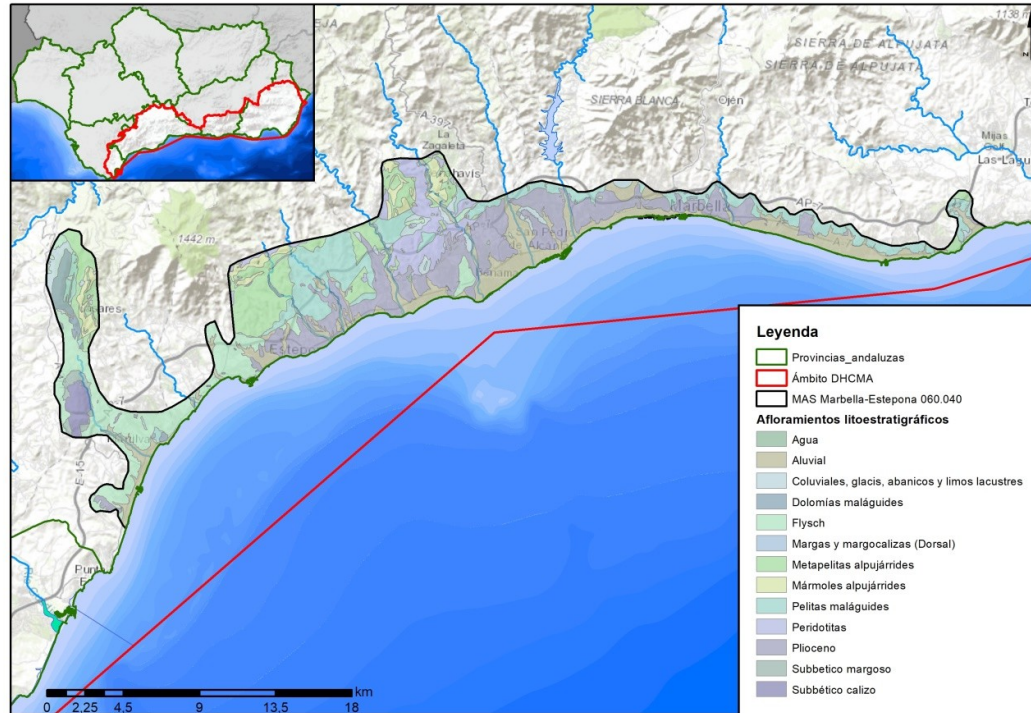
1138 m
SIERRA DE ALPUJATA
SIERRA DE ALPUJATA
SIERRA BLANCA
Ojén
A-392
La Zagaleta
Marbella
AP-7
Mijas Golf
Las Lagu
1442 m
Estepona
Pun
E-15
Leyenda
Provincias_andaluzas
Ámbito DHCMA
MAS Marbella-Estepona 060.040
Afloramientos litoestratigráficos
Agua
Aluvial
Coluviales, glacis, abanicos y limos lacustres
Dolomías maláguides
Flysch
Margas y margocalizas (Dorsal)
Metapelitas alpujárrides
Mármoles alpujárrides
Pelitas maláguides
Peridotitas
Plioceno
Subbetico margoso
Subbético calizo
0 2.25 4.5 9 13.5 18 km